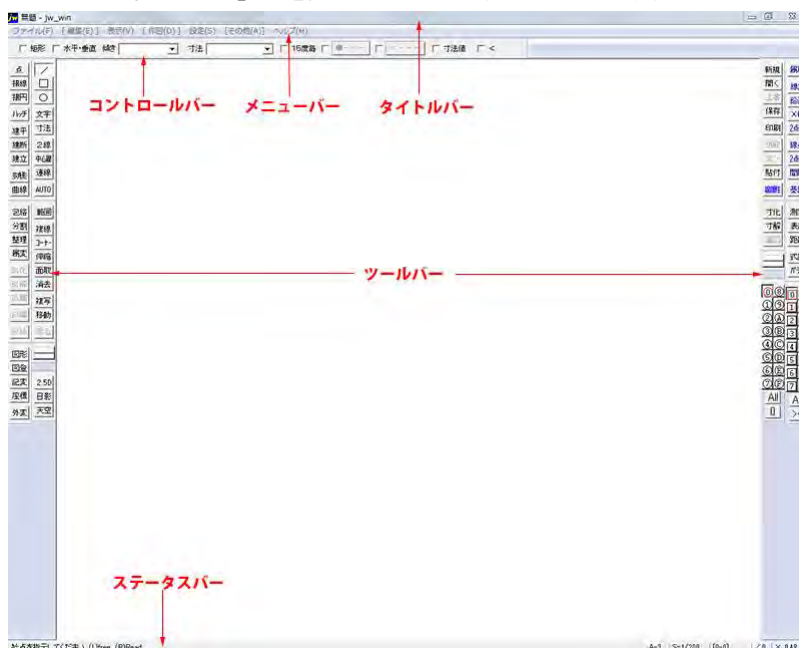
無題 - jw_win

ファイル(F) [編集(E)] 表示(V) [作図(D)] 設定(S) [その他(A)] ヘルプ(H)

□ 矩形 □ 水平・垂直 傾き 寸法 □ 15度毎 □ □ □ 寸法値 □ <

コントロールバー

メニューバー

タイトルバー

点 / 接線 □ 接円 ○ ハッチ 文字 建平 寸法 建断 2線 建立 中心線 多角形 連線 曲線 AUTO

包絡 範囲 分割 複線 整理 コーナー 属変 伸縮 面取 消去 複写 移動 図形 図登 記変 2.5D 座標 日影 外変 天空

新規 開く 上書 保存 印刷 貼付 測定 表計 距離

ツールバー

0 1 2 3 4 5 6 7 8 9 A B C D E F All

ステータスバー

点を指示して下さい (L)free (R)Read

A-1 S=1/200 [0-0] ∠0 × 0.49